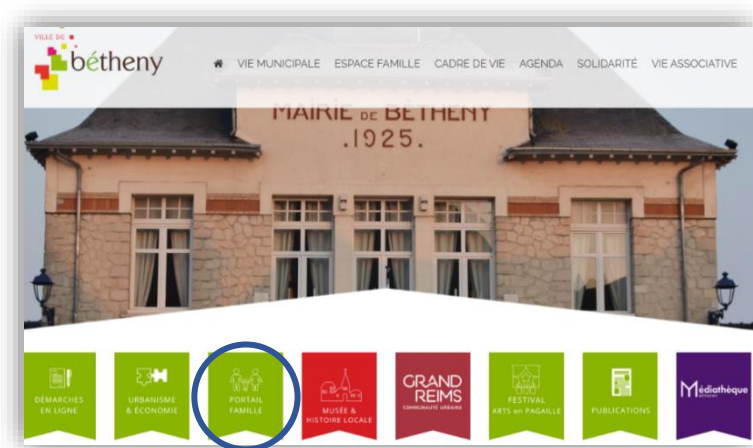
VILLE DE
bétheny

VIE MUNICIPALE ESPACE FAMILLE CADRE DE VIE AGENDA SOLIDARITÉ VIE ASSOCIATIVE

MAIRIE DE BÉTHENY
.1925.

DÉMARCHES EN LIGNE

URBANISME & ÉCONOMIE

PORTAIL FAMILLE

MUSÉE & HISTOIRE LOCALE

GRAND REIMS
COMMUNAUTÉ URBAINE

FESTIVAL ARTS en PAGAILLE

PUBLICATIONS

Médiathèque